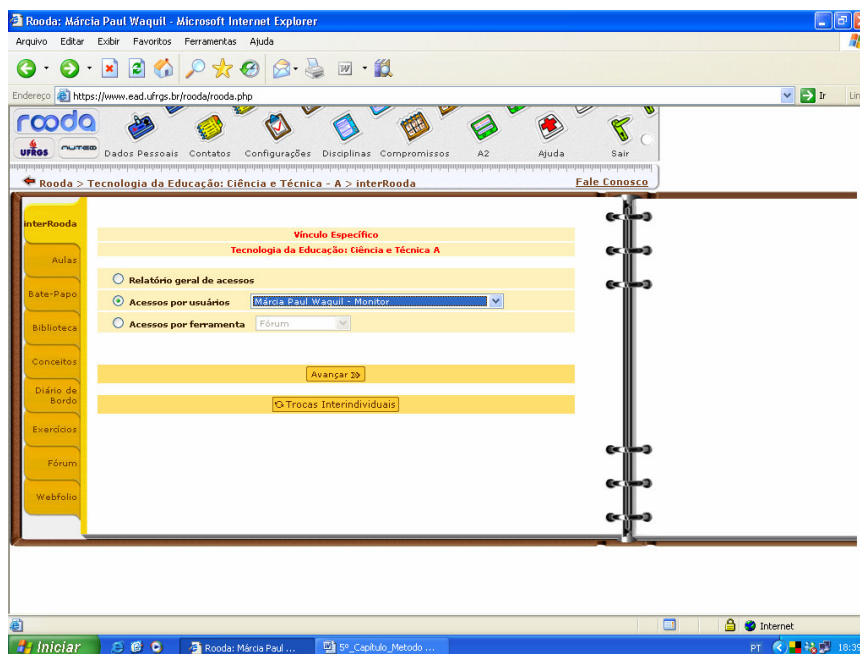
Rooda: Márcia Paul Waquil - Microsoft Internet Explorer

Arquivo Editar Exibir Favoritos Ferramentas Ajuda

Endereço https://www.ead.ufrgs.br/rooda/rooda.php

Ir Lin

rooda

UFRGS NUTED

Dados Pessoais Contatos Configurações Disciplinas Compromissos A2 Ajuda Sair

Rooda > Tecnologia da Educação: Ciência e Técnica - A > interRooda

Fale Conosco

interRooda

Aulas

Bate-Papo

Biblioteca

Conceitos

Diário de Bordo

Exercícios

Fórum

Webfolio

Vínculo Específico

Tecnologia da Educação: Ciência e Técnica A

Relatório geral de acessos

Acessos por usuários Márcia Paul Waquil - Monitor

Acessos por ferramenta Fórum

Avançar

Trocas Interindividuais

Internet

Iniciar

Rooda: Márcia Paul ...

5º_Capitulo_Metodo ...

PT 18:39